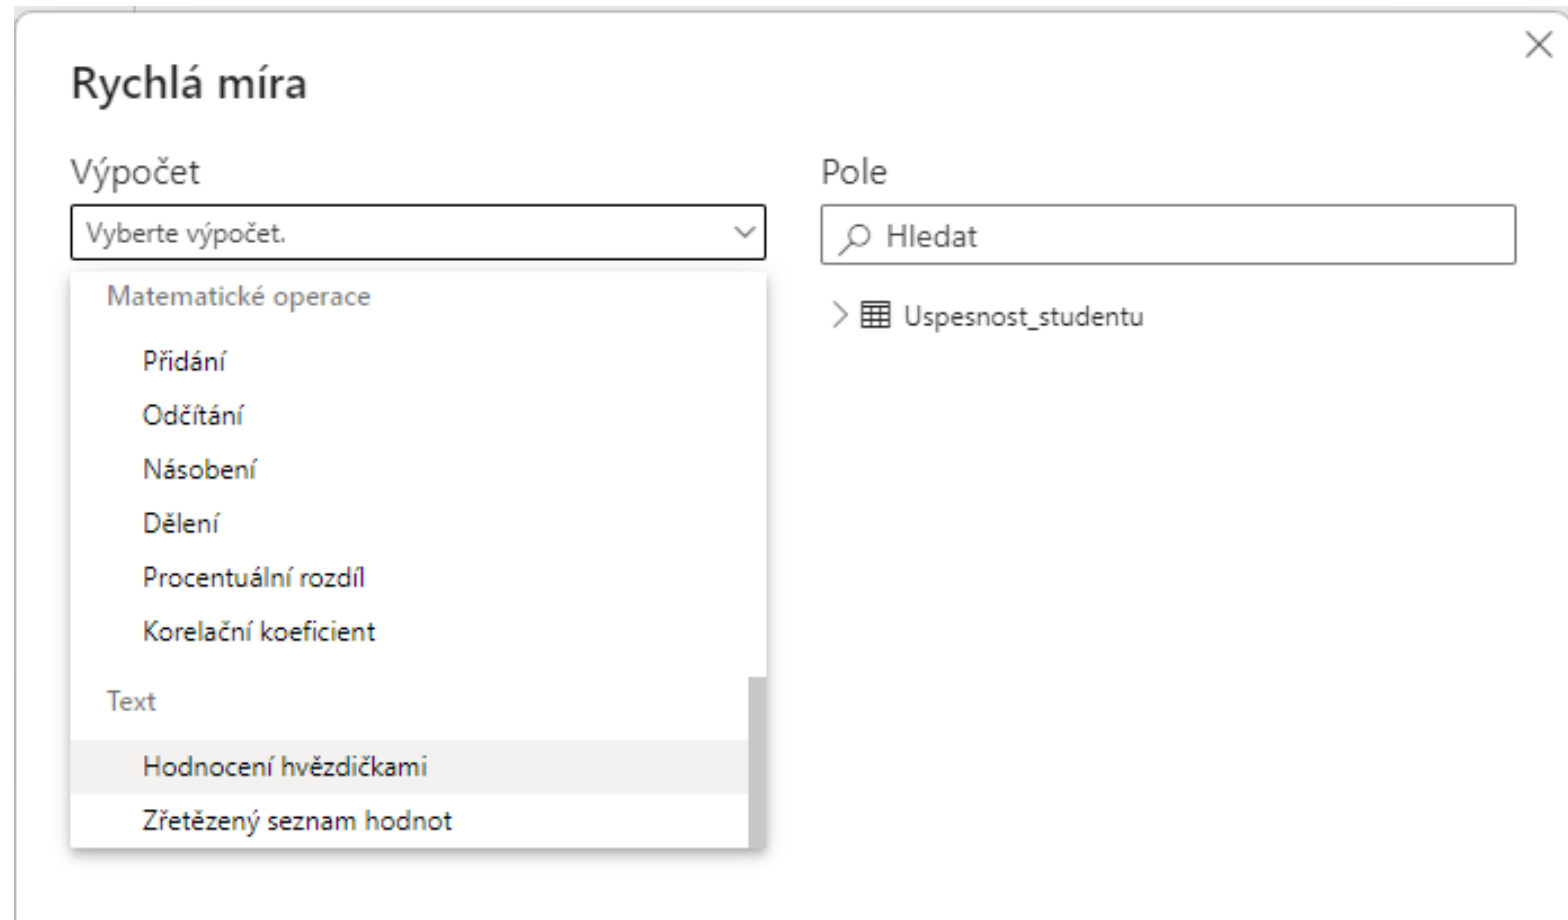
Rychlá míra

Výpočet

Vyberte výpočet.

Matematické operace

Přidání

Odčítání

Násobení

Dělení

Procentuální rozdíl

Korelační koeficient

Text

Hodnocení hvězdičkami

Zřetězený seznam hodnot

Pole

Hledat

Uspesnost_studentu